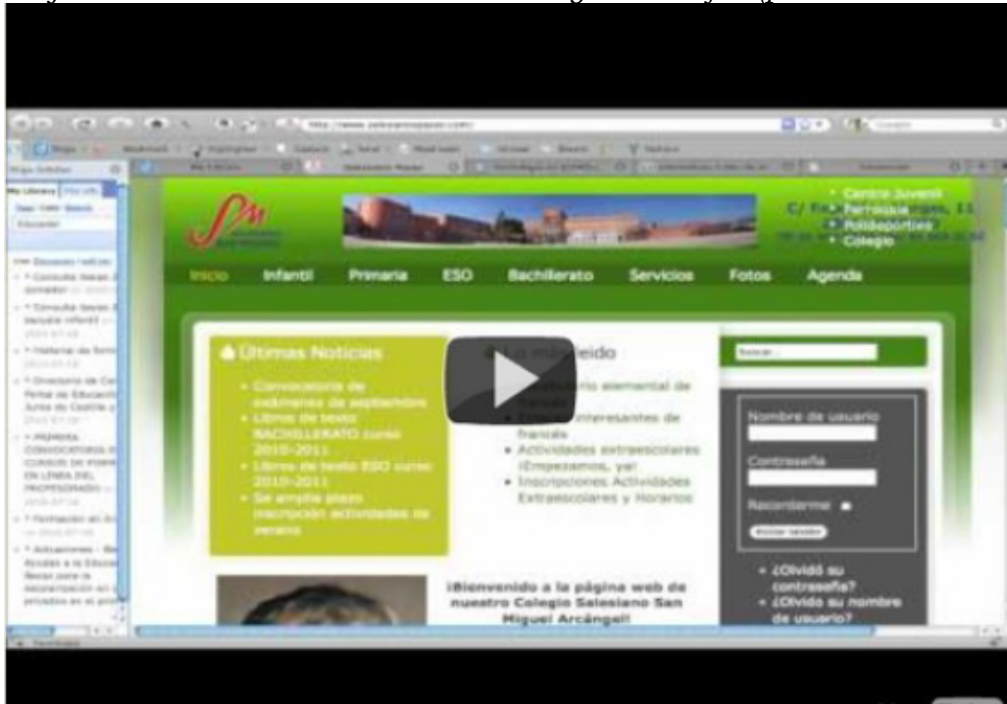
Centro Juvenil
Parroquia
Polideportivo
Colegio

Inicio Infantil Primaria ESO Bachillerato Servicios Fotos Agenda

Últimas Noticias

Convocatoria de exámenes de septiembre
Libros de texto BACHILLERATO curso 2010-2011
Libros de texto ESO curso 2010-2011
Se amplía plazo inscripción actividades de verano

Lo más leído

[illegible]bulario elemental de francés
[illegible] interesantes de francés
Actividades extraescolares ¡Empezamos, ya!
Inscripciones Actividades Extraescolares y Horarios

Buscar...

Nombre de usuario
Contraseña
Recordarme
Iniciar sesión

¿Olvidó su contraseña?
¿Olvidó su nombre de usuario?

¡Bienvenido a la página web de nuestro Colegio Salesiano San Miguel Arcángel!